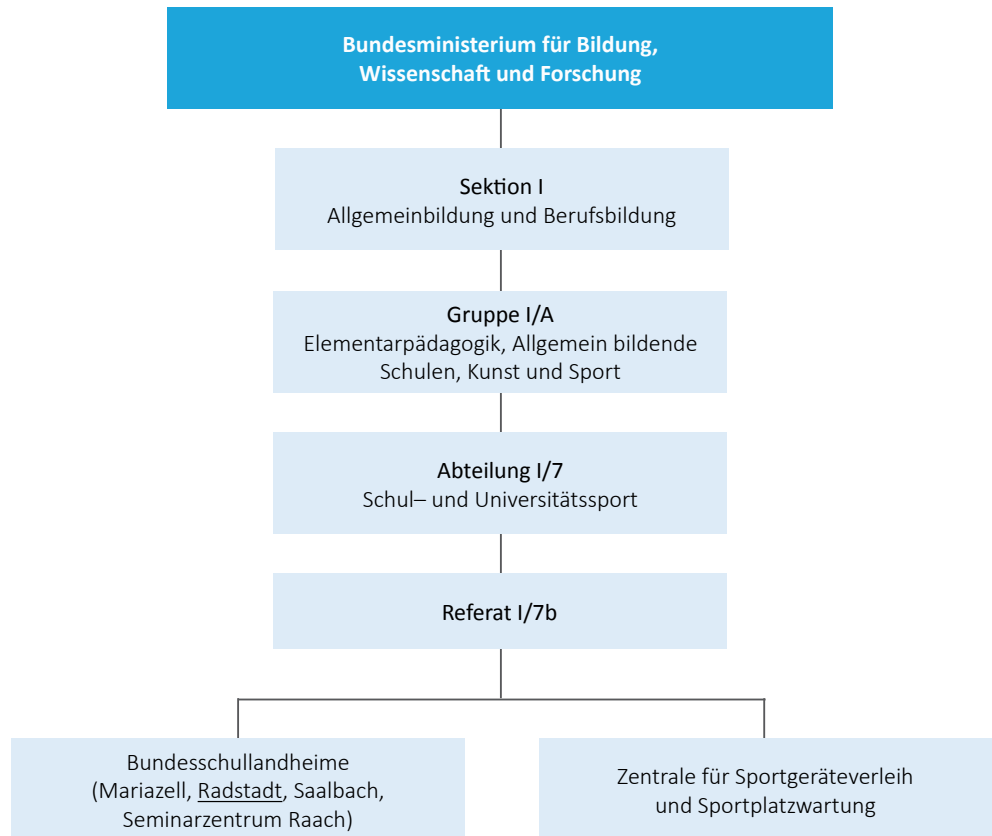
Bundesministerium für Bildung, Wissenschaft und Forschung

Sektion I
Allgemeinbildung und Berufsbildung

Gruppe I/A
Elementarpädagogik, Allgemein bildende Schulen, Kunst und Sport

Abteilung I/7
Schul– und Universitätssport

Referat I/7b

Bundesschullandheime (Mariazell, Radstadt, Saalbach, Seminarzentrum Raach)

Zentrale für Sportgeräteverleih und Sportplatzwartung